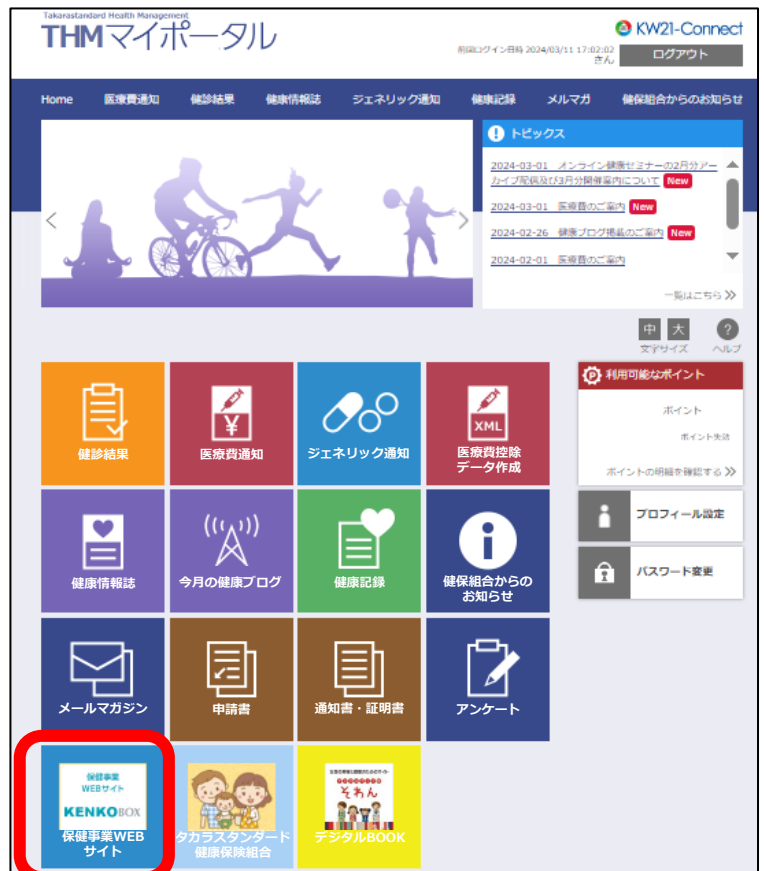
Takarastandard Health Management
THMマイポータル

KW21-Connect
前回ログイン日時 2024/03/11 17:02:02
さん
ログアウト

Home 医療費通知 健診結果 健康情報誌 ジェネリック通知 健康記録 メルマガ 健保組合からのお知らせ

トピックス
2024-03-01 オンライン健康セミナーの2月分アーカイブ配信及び3月分開催案内について New
2024-03-01 医療費のご案内 New
2024-02-26 健康ブログ掲載のご案内 New
2024-02-01 医療費のご案内
一覧はこちら

中 大
文字サイズ
?
ヘルプ

健診結果
医療費通知
ジェネリック通知
XML
医療費控除データ作成

利用可能なポイント
ポイント
ポイント失効
ポイントの明細を確認する

健康情報誌
今月の健康ブログ
健康記録
健保組合からのお知らせ

プロフィール設定
パスワード変更

メールマガジン
申請書
通知書・証明書
アンケート

保健事業 WEBサイト KENKOBOX
保健事業WEBサイト
タカラスタンダード健康保険組合
それん
デジタルBOOK